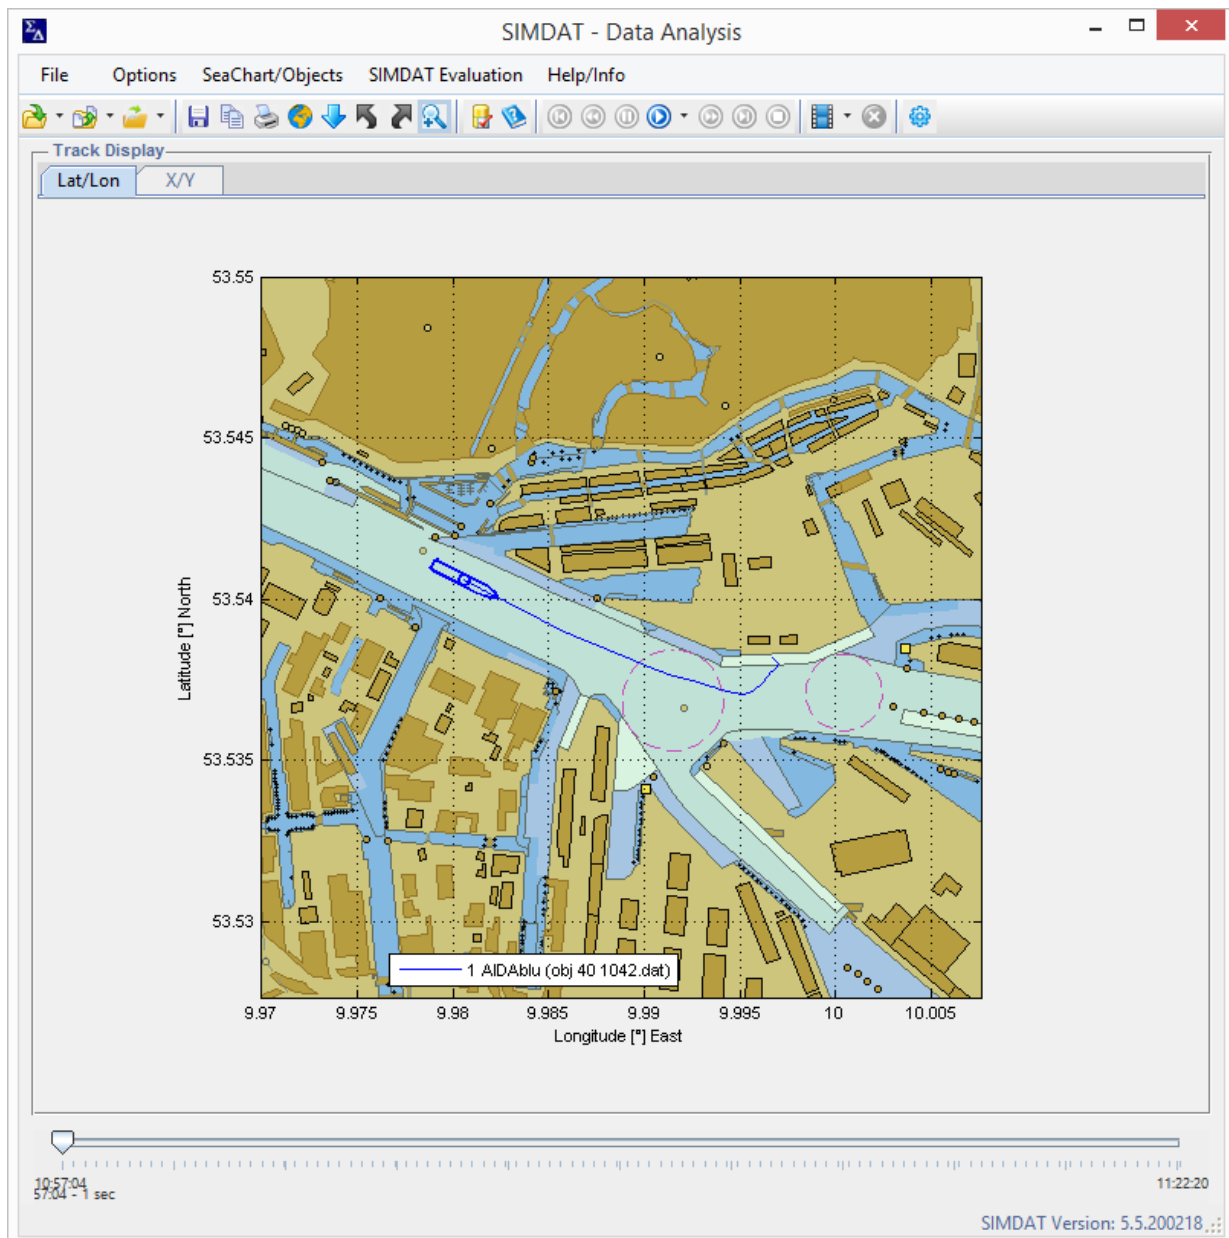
SIMDAT - Data Analysis

File Options SeaChart/Objects SIMDAT Evaluation Help/Info

Track Display

Lat/Lon X/Y

53.55
53.545
53.54
53.535
53.53

Latitude [°] North

1 AIDAblu (obj 40 1042.dat)

9.97 9.975 9.98 9.985 9.99 9.995 10 10.005

Longitude [°] East

10:57:04
57:04 - 1 sec

11:22:20

SIMDAT Version: 5.5.200218